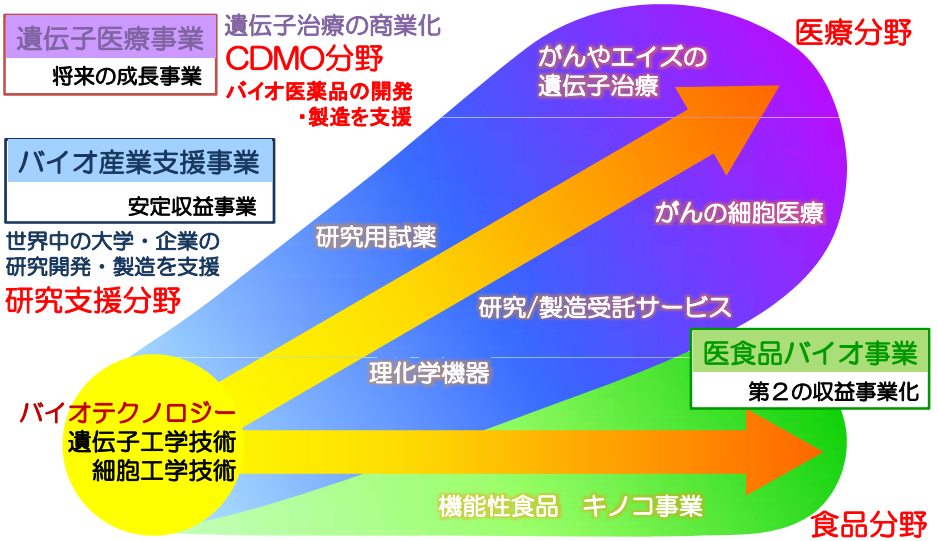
遺伝子医療事業

将来の成長事業

遺伝子治療の商業化

CDMO分野

バイオ医薬品の開発・製造を支援

医療分野

がんやエイズの遺伝子治療

バイオ産業支援事業

安定収益事業

世界中の大学・企業の研究開発・製造を支援

研究支援分野

研究用試薬

がんの細胞医療

研究/製造受託サービス

理化学機器

医食品バイオ事業

第２の収益事業化

バイオテクノロジー
遺伝子工学技術
細胞工学技術

機能性食品　キノコ事業

食品分野